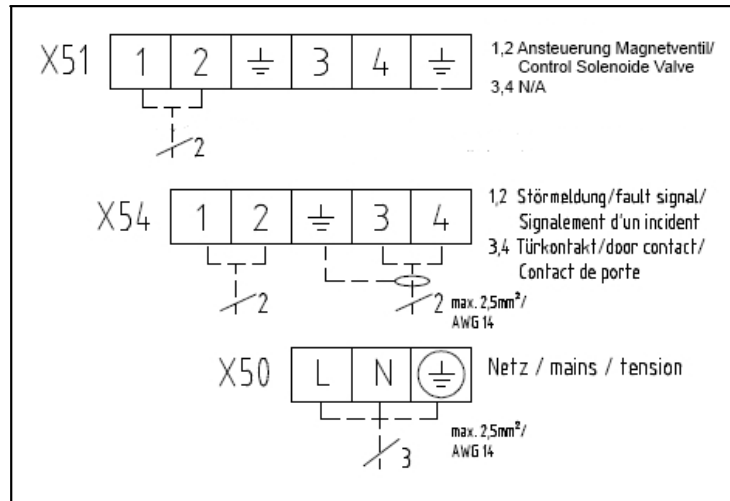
X51

| 1 | 2 | ⏚ | 3 | 4 | ⏚ |
|---|---|---|---|---|---|

2

1,2 Ansteuerung Magnetventil/ Control Solenoide Valve
3,4 N/A

X54

| 1 | 2 | ⏚ | 3 | 4 |
|---|---|---|---|---|

2

2 max. 2,5mm$^2$/ AWG 14

1,2 Störmeldung/fault signal/ Signalement d'un incident
3,4 Türkontakt/door contact/ Contact de porte

X50

| L | N | ⏚ |
|---|---|---|

3

max. 2,5mm$^2$/ AWG 14

Netz / mains / tension